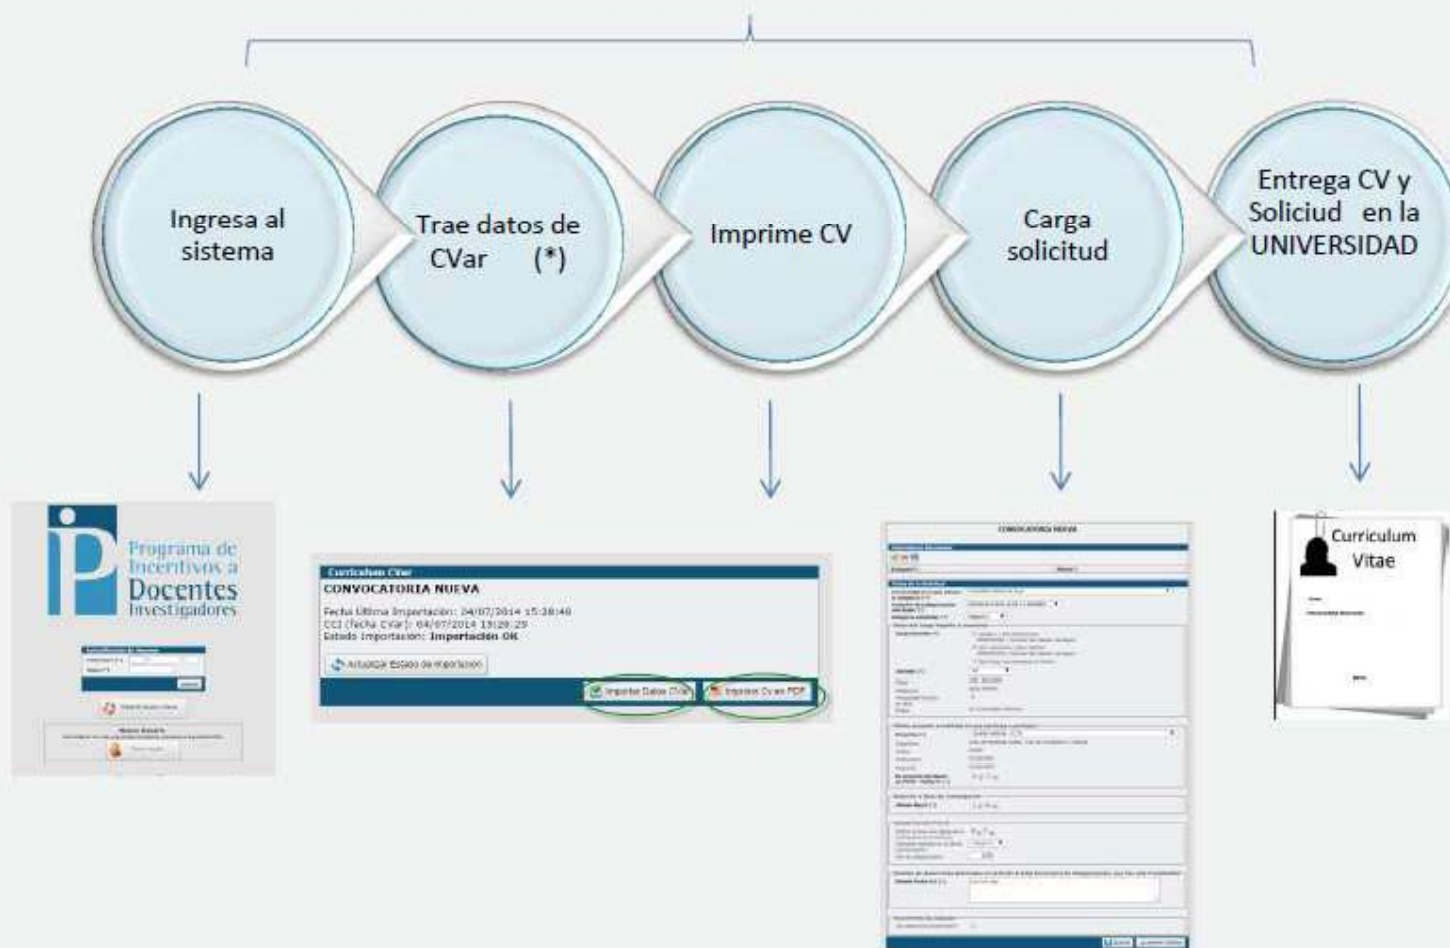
Ingresa al sistema

Trae datos de CVar (*)

Imprime CV

Carga solicitud

Entrega CV y Soliciud en la UNIVERSIDAD

Programa de Incentivos a Docentes Investigadores

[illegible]

Curriculum CVar
CONVOCATORIA NUEVA
Fecha Ultima Importación: 04/07/2014 15:38:46
CCI (fecha CVar): 04/07/2014 13:29:29
Estado Importación: Importación OK
Actualizar Estado de Importación
Importar Datos CVar
Imprimir CV en PDF

CONVOCATORIA NUEVA

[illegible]

Curriculum Vitae

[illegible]